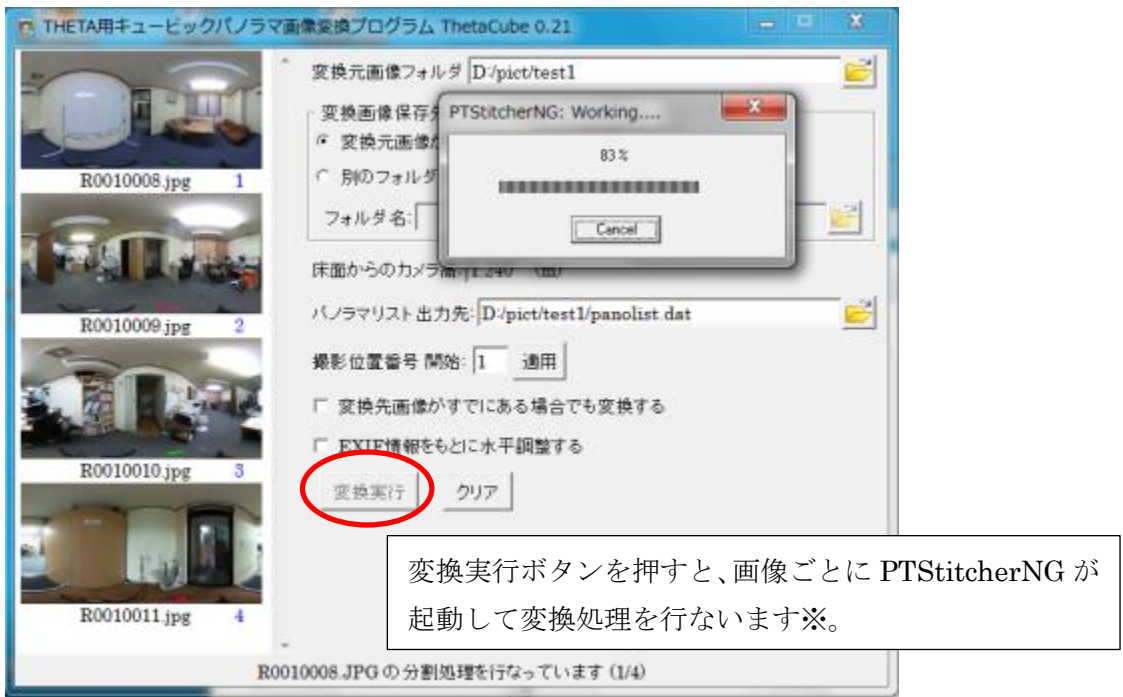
THETA用キュービックパノラマ画像変換プログラム ThetaCube 0.21

R0010008.jpg 1
R0010009.jpg 2
R0010010.jpg 3
R0010011.jpg 4

変換元画像フォルダ D:/pict/test1

変換画像保存先
変換元画像が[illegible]
別のフォルダ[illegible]
フォルダ名:

PTStitcherNG: Working....
83%
Cancel

床面からのカメラ高 1.240 (m)

パノラマリスト出力先: D:/pict/test1/panolist.dat

撮影位置番号 開始: 1 適用

変換先画像がすでにある場合でも変換する

EXIF情報をもとに水平調整する

変換実行 クリア

変換実行ボタンを押すと、画像ごとに PTStitcherNG が起動して変換処理を行ないます※。

R0010008.JPG の分割処理を行なっています (1/4)